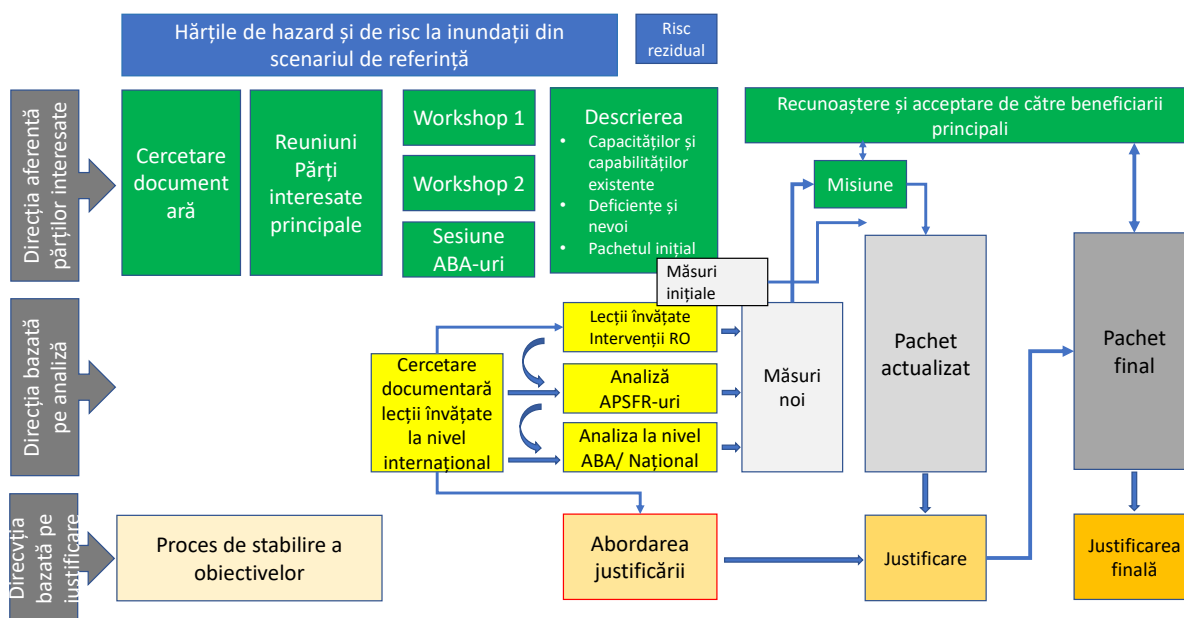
Hărțile de hazard și de risc la inundații din scenariul de referință

Risc rezidual

Direcția aferentă părților interesate

Cercetare documentară

Reuniuni Părți interesate principale

Workshop 1

Workshop 2

Sesiune ABA-uri

Descrierea
• Capacităților și capabilităților existente
• Deficiențe și nevoi
• Pachetul inițial

Recunoaștere și acceptare de către beneficiarii principali

Misiune

Măsuri inițiale

Direcția bazată pe analiză

Cercetare documentară lecții învățate la nivel internațional

Lecții învățate Intervenții RO

Analiză APSFR-uri

Analiza la nivel ABA/ Național

Măsuri noi

Pachet actualizat

Pachet final

Direcvția bazată pe justificare

Proces de stabilire a obiectivelor

Abordarea justificării

Justificare

Justificarea finală